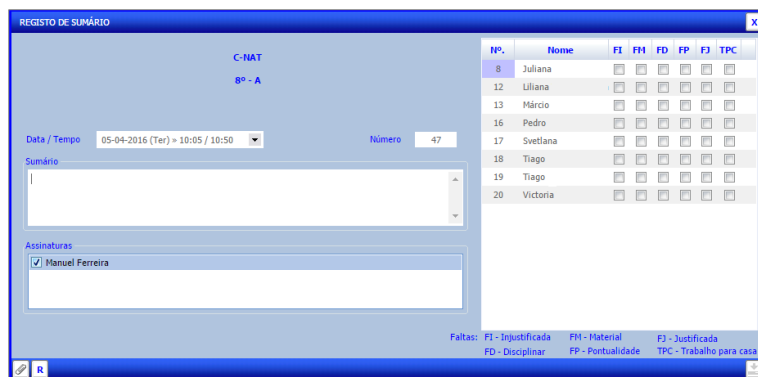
REGISTO DE SUMÁRIO

X

C-NAT

8º - A

Data / Tempo 05-04-2016 (Ter) » 10:05 / 10:50

Número 47

Sumário

Assinaturas

Manuel Ferreira

| Nº. | Nome | FI | FM | FD | FP | FJ | TPC |
|---|---|---|---|---|---|---|---|
| 8 | Juliana | | | | | | |
| 12 | Liliana | | | | | | |
| 13 | Márcio | | | | | | |
| 16 | Pedro | | | | | | |
| 17 | Svetlana | | | | | | |
| 18 | Tiago | | | | | | |
| 19 | Tiago | | | | | | |
| 20 | Victoria | | | | | | |

Faltas: FI - Injustificada FM - Material FJ - Justificada
FD - Disciplinar FP - Pontualidade TPC - Trabalho para casa

R